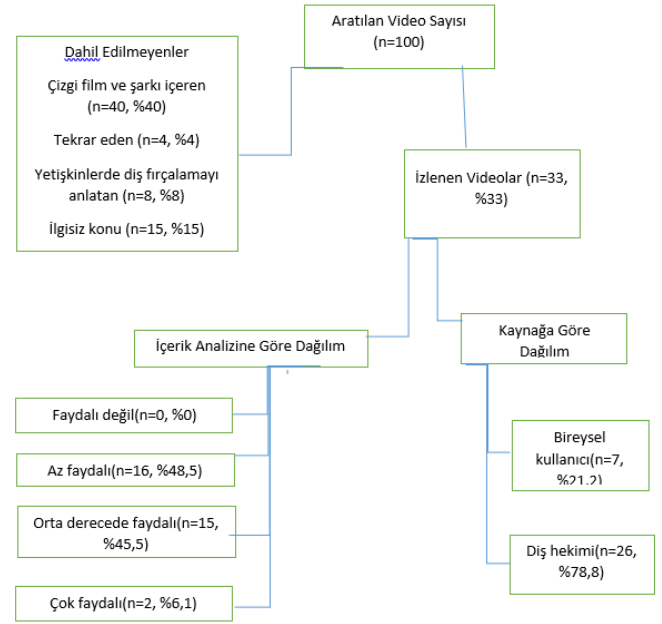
Aratılan Video Sayısı (n=100)

Dahil Edilmeyenler

Çizgi film ve şarkı içeren (n=40, %40)

Tekrar eden (n=4, %4)

Yetişkinlerde diş fırçalamayı anlatan (n=8, %8)

İlgisiz konu (n=15, %15)

İzlenen Videolar (n=33, %33)

İçerik Analizine Göre Dağılım

Kaynağa Göre Dağılım

Faydalı değil(n=0, %0)

Az faydalı(n=16, %48,5)

Orta derecede faydalı(n=15, %45,5)

Çok faydalı(n=2, %6,1)

Bireysel kullanıcı(n=7, %21,2)

Diş hekimi(n=26, %78,8)